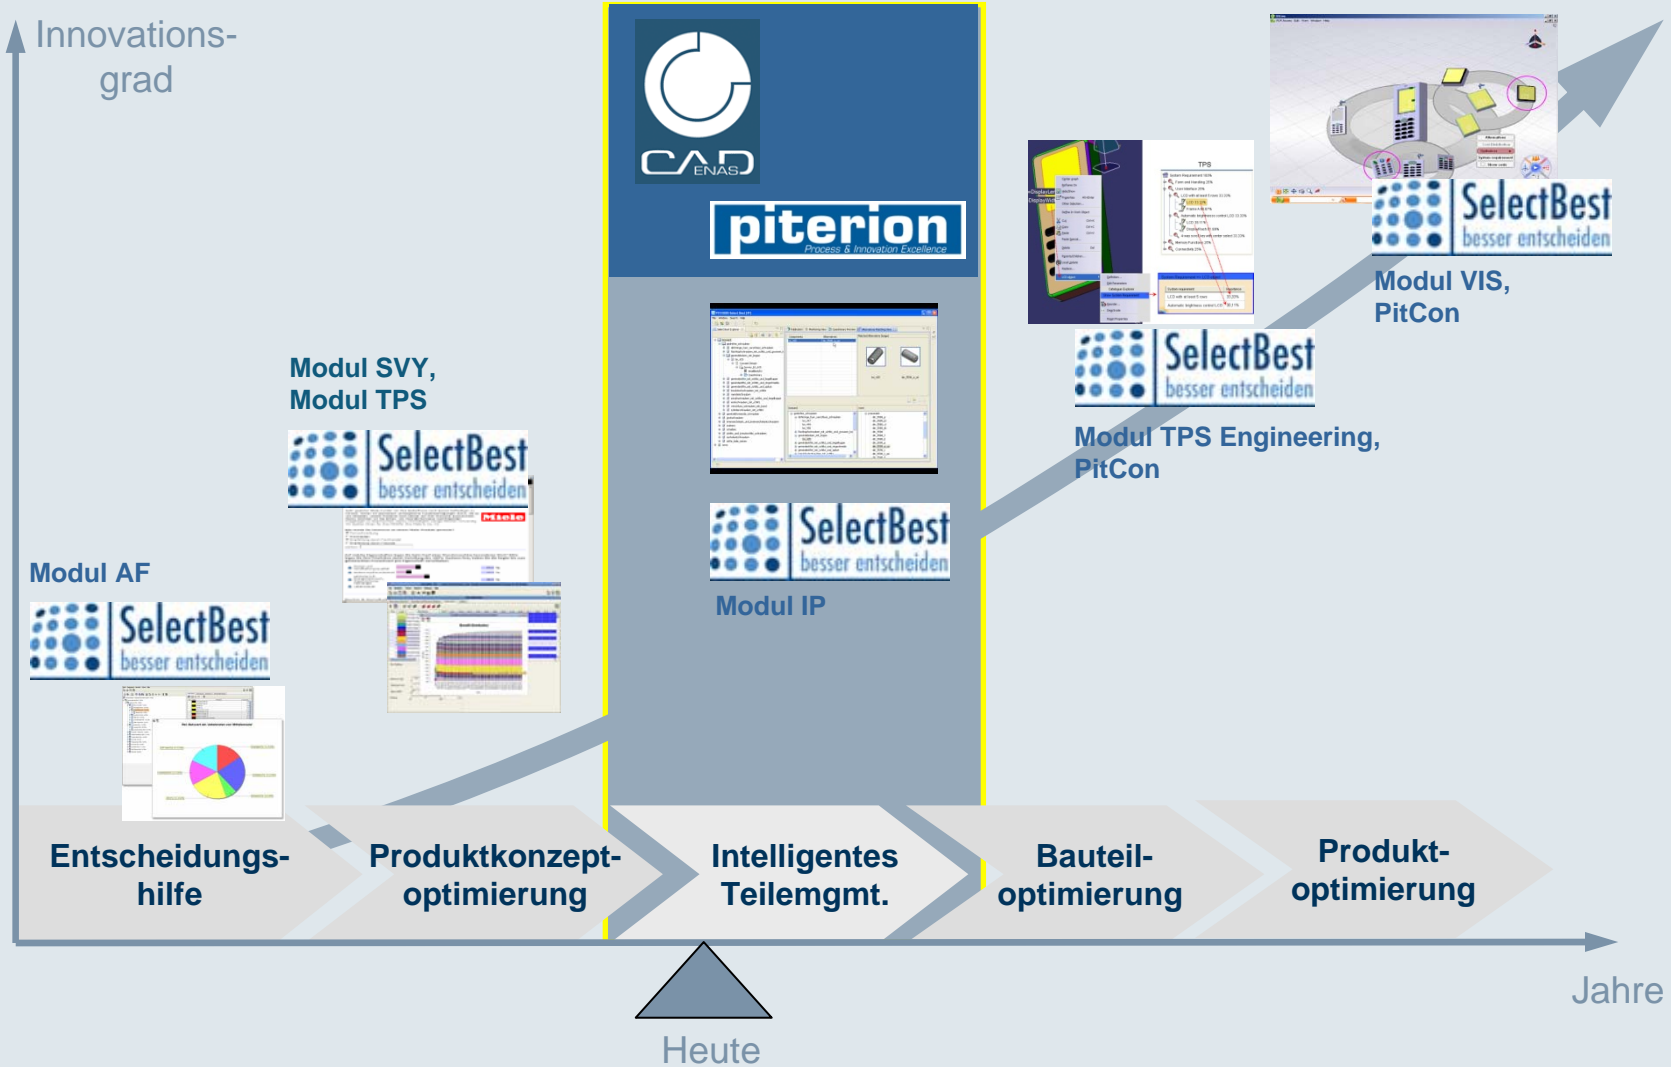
Innovations-grad

CAD ENAS

piterion
Process & Innovation Excellence

Modul SVY,
Modul TPS

SelectBest
besser entscheiden

Modul AF

SelectBest
besser entscheiden

SelectBest
besser entscheiden

Modul IP

SelectBest
besser entscheiden

Modul TPS Engineering,
PitCon

SelectBest
besser entscheiden

Modul VIS,
PitCon

Entscheidungs-hilfe

Produktkonzept-optimierung

Intelligentes Teilemgmt.

Bauteil-optimierung

Produkt-optimierung

Jahre

Heute